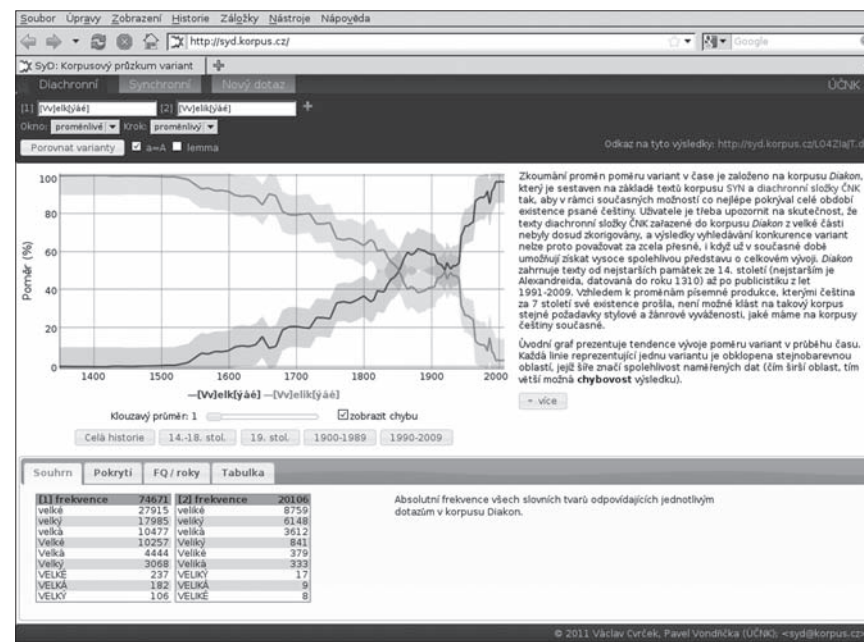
Soubor Úpravy Zobrazení Historie Záložky Nástroje Nápověda

http://syd.korpus.cz/

Google

SyD: Korpusový průzkum variant

Diachronní Synchronní Nový dotaz ÚČNK

[1] [Vv]elk[ýáé] [2] [Vv]elik[ýáé] +

Okno: proměnlivé Krok: proměnlivý

Porovnat varianty a=A lemma

Odkaz na tyto výsledky: http://syd.korpus.cz/LO4ZIaJT.d

Zkoumání proměn poměru variant v čase je založeno na korpusu Diakon, který je sestaven na základě textů korpusu SYN a diachronní složky ČNK tak, aby v rámci současných možností co nejlépe pokrýval celé období existence psané češtiny. Uživatele je třeba upozornit na skutečnost, že texty diachronní složky ČNK zařazené do korpusu Diakon z velké části nebyly dosud zkorigovány, a výsledky vyhledávání konkurence variant nelze proto považovat za zcela přesné, i když už v současné době umožňují získat vysoce spolehlivou představu o celkovém vývoji. Diakon zahrnuje texty od nejstarších památek ze 14. století (nejstarším je Alexandreida, datovaná do roku 1310) až po publicistiku z let 1991-2009. Vzhledem k proměnám písemné produkce, kterými čeština za 7 století své existence prošla, není možné klást na takový korpus stejné požadavky stylové a žánrové vyváženosti, jaké máme na korpusy češtiny současné.

Úvodní graf prezentuje tendence vývoje poměru variant v průběhu času. Každá linie reprezentující jednu variantu je obklopena stejnobarevnou oblastí, jejíž šíře značí spolehlivost naměřených dat (čím širší oblast, tím větší možná chybovost výsledku).

+ více

Poměr (%)

100
80
60
40
20
0

1400 1500 1600 1700 1800 1900 2000

—[Vv]elk[ýáé] —[Vv]elik[ýáé]

Klouzavý průměr: 1 zobrazit chybu

Celá historie 14.-18. stol. 19. stol. 1900-1989 1990-2009

Souhrn Pokrytí FQ / roky Tabulka

| [1] frekvence | 74671 | [2] frekvence | 20106 |
|---|---|---|---|
| velké | 27915 | velké | 8759 |
| velký | 17985 | veliký | 6148 |
| velká | 10477 | veliká | 3612 |
| Velké | 10257 | Veliký | 841 |
| Velká | 4444 | Veliké | 379 |
| Velký | 3068 | Veliká | 333 |
| VELKÉ | 237 | VELIKÝ | 17 |
| VELKÁ | 182 | VELIKÁ | 9 |
| VELKÝ | 106 | VELIKÉ | 8 |

Absolutní frekvence všech slovních tvarů odpovídajících jednotlivým dotazům v korpusu Diakon.

© 2011 Václav Cvrček, Pavel Vondřička (ÚČNK); <syd@korpus.cz